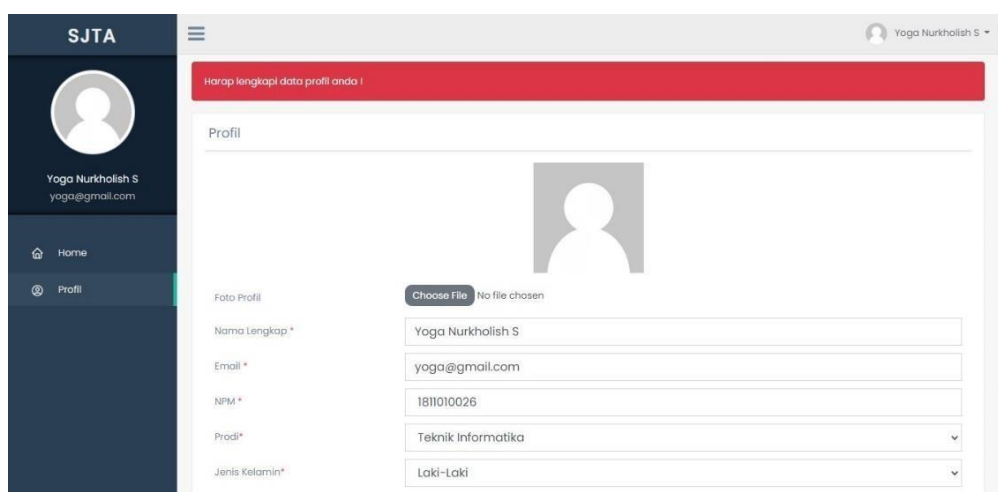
SJTA

Yoga Nurkholish S ▾

Yoga Nurkholish S
yoga@gmail.com

Home

Profil

Harap lengkapi data profil anda !

Profil

Foto Profil

Choose File No file chosen

Nama Lengkap *

Yoga Nurkholish S

Email *

yoga@gmail.com

NPM *

1811010026

Prodi*

Teknik Informatika

Jenis Kelamin*

Laki-Laki